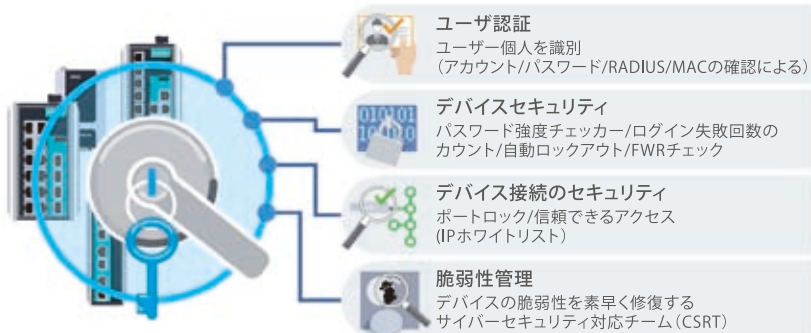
ユーザ認証
ユーザー個人を識別
（アカウント/パスワード/RADIUS/MACの確認による）

010101
101010

デバイスセキュリティ
パスワード強度チェッカー/ログイン失敗回数のカウント/自動ロックアウト/FWRチェック

デバイス接続のセキュリティ
ポートロック/信頼できるアクセス
(IPホワイトリスト)

脆弱性管理
デバイスの脆弱性を素早く修復する
サイバーセキュリティ対応チーム（CSRT）